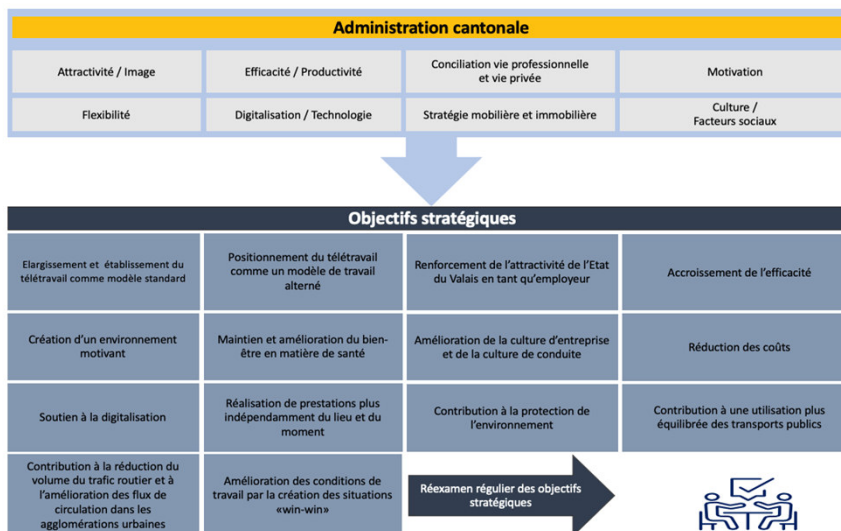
Administration cantonale

| Attractivité / Image | Efficacité / Productivité | Conciliation vie professionnelle et vie privée | Motivation |
|---|---|---|---|
| Flexibilité | Digitalisation / Technologie | Stratégie mobilière et immobilière | Culture / Facteurs sociaux |

Objectifs stratégiques

| Elargissement et établissement du télétravail comme modèle standard | Positionnement du télétravail comme un modèle de travail alterné | Renforcement de l'attractivité de l'Etat du Valais en tant qu'employeur | Accroissement de l'efficacité |
|---|---|---|---|
| Création d'un environnement motivant | Maintien et amélioration du bien-être en matière de santé | Amélioration de la culture d'entreprise et de la culture de conduite | Réduction des coûts |
| Soutien à la digitalisation | Réalisation de prestations plus indépendamment du lieu et du moment | Contribution à la protection de l'environnement | Contribution à une utilisation plus équilibrée des transports publics |
| Contribution à la réduction du volume du trafic routier et à l'amélioration des flux de circulation dans les agglomérations urbaines | Amélioration des conditions de travail par la création des situations «win-win» | Réexamen régulier des objectifs stratégiques | |